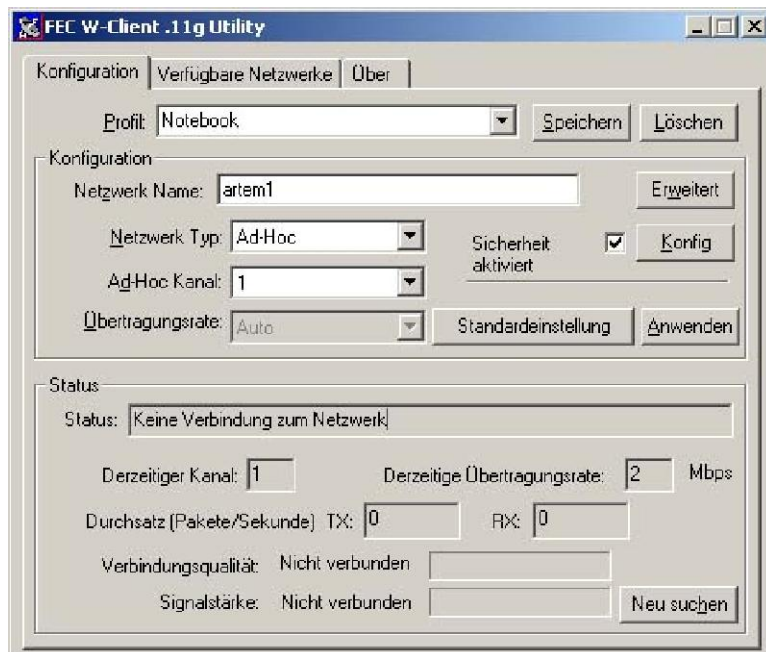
FEC W-Client .11g Utility

Konfiguration | Verfügbare Netzwerke | Über

Profil: Notebook
Speichern
Löschen

Konfiguration
Netzwerk Name: artem1
Erweitert
Netzwerk Typ: Ad-Hoc
Sicherheit aktiviert
Konfig
Ad-Hoc Kanal: 1
Übertragungsrate: Auto
Standardeinstellung
Anwenden

Status
Status: Keine Verbindung zum Netzwerk
Derzeitiger Kanal: 1
Derzeitige Übertragungsrate: 2 Mbps
Durchsatz (Pakete/Sekunde) TX: 0 RX: 0
Verbindungsqualität: Nicht verbunden
Signalstärke: Nicht verbunden
Neu suchen